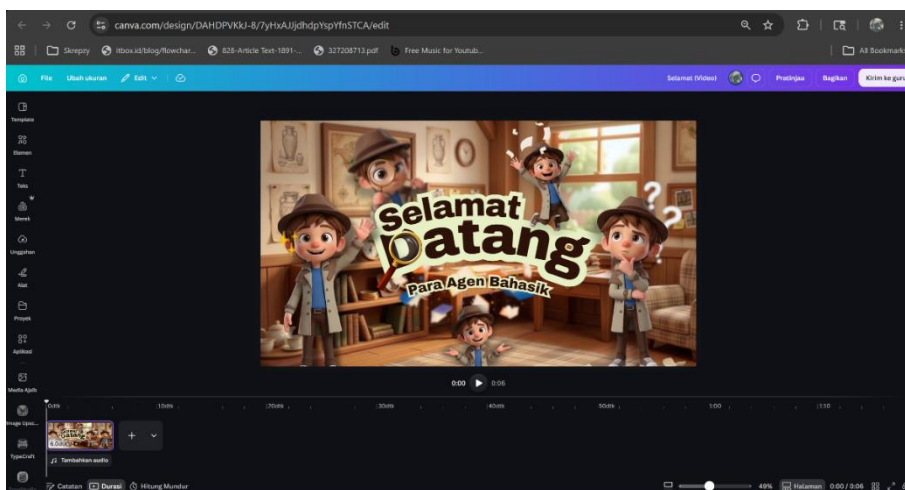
canva.com/design/DAHDPVKkJ-8/7yHxAJJjdhdpYspYfnSTCA/edit

Skrepzy itbox.id/blog/flowchar... 628-Article Text-1891-... 327208713.pdf Free Music for Youtub...

All Bookmarks

File Ubah ukuran Edit

Selamat (Video) Pratinjau Bagikan Kirim ke guru

Template
Elemen
Teks
Merek
Unggahan
Alat
Proyek
Aplikasi
Media Ajaib
Image Upsc...
TypeCraft

Selamat Datang Para Agen Bahasik

0:00 0:06

0:00 :10dtk :20dtk :30dtk :40dtk :50dtk 1:00 1:10

6.0dtk

Tambahkan audio

Catatan Durasi Hitung Mundur

49% Halaman 0:00 / 0:06